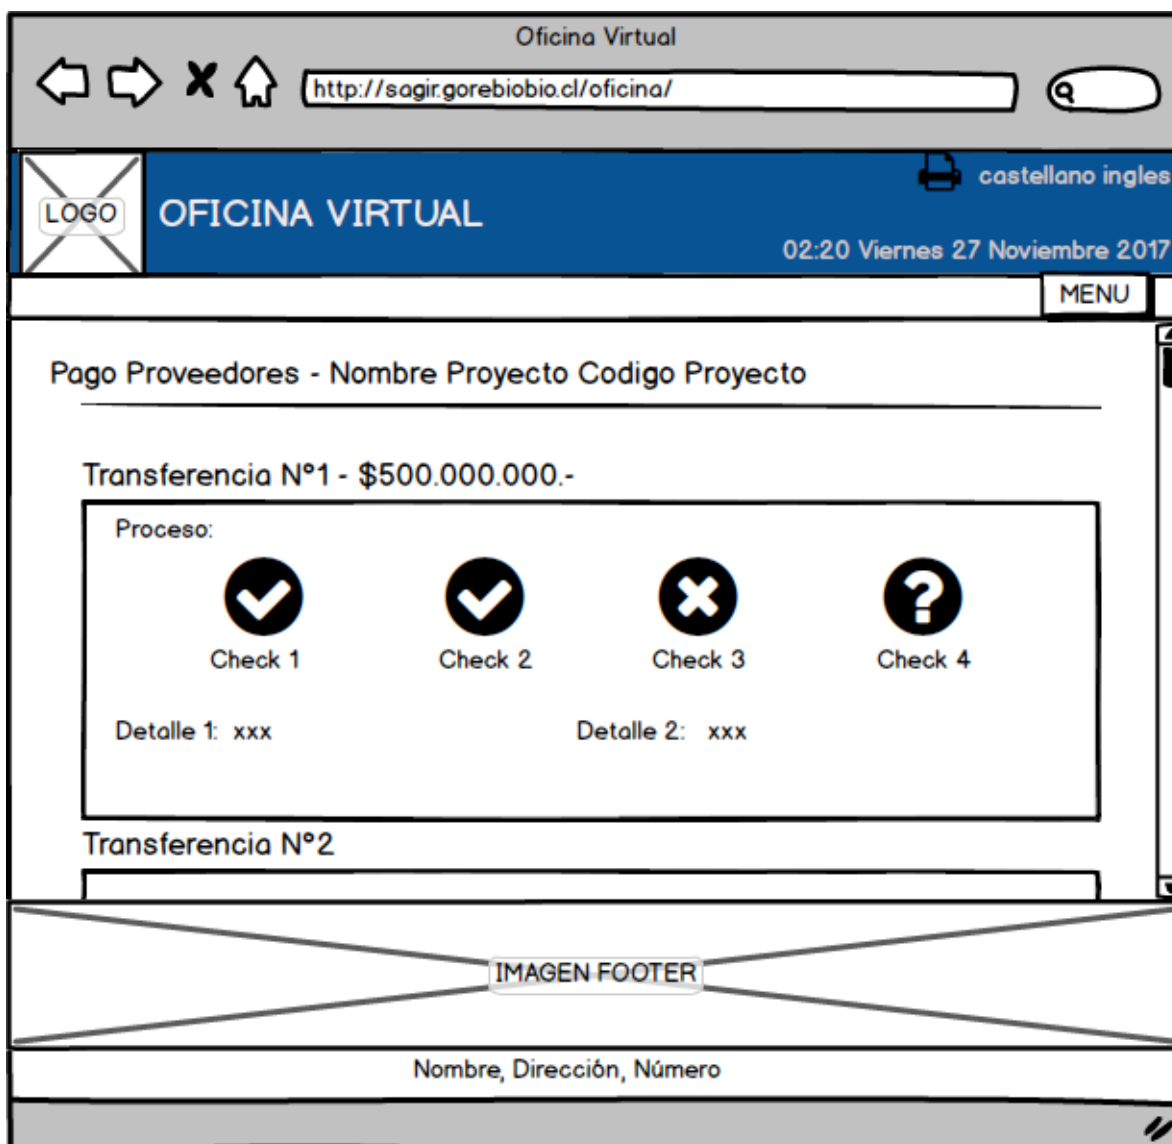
Oficina Virtual

http://sagir.gorebiobio.cl/oficina/

LOGO

OFICINA VIRTUAL

castellano ingles

02:20 Viernes 27 Noviembre 2017

MENU

Pago Proveedores - Nombre Proyecto Codigo Proyecto

Transferencia N°1 - $500.000.000.-

Proceso:

Check 1

Check 2

Check 3

Check 4

Detalle 1: xxx

Detalle 2: xxx

Transferencia N°2

IMAGEN FOOTER

Nombre, Dirección, Número